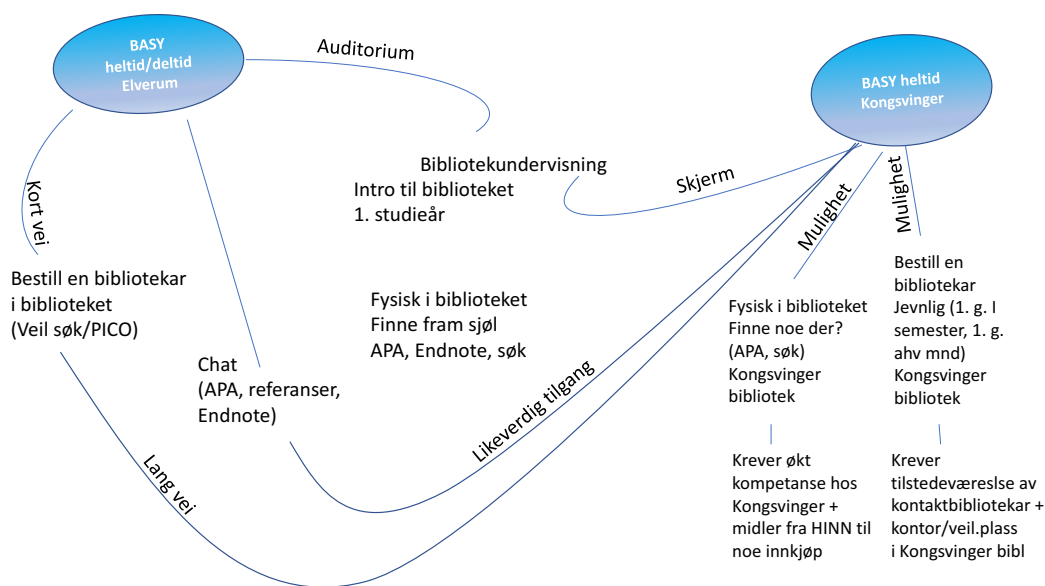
BASY heltid/deltid Elverum

Auditorium

BASY heltid Kongsvinger

Bibliotekundervisning
Intro til biblioteket
1. studieår

Skjerm

Mulighet

Mulighet

Kort vei

Bestill en bibliotekar i biblioteket (Veil søk/PICO)

Fysisk i biblioteket
Finne fram sjøl
APA, Endnote, søk

Chat (APA, referanser, Endnote)

Likeverdig tilgang

Fysisk i biblioteket Finne noe der? (APA, søk) Kongsvinger bibliotek

Bestill en bibliotekar Jevnlig (1. g. I semester, 1. g. ahv mnd) Kongsvinger bibliotek

Lang vei

Krever økt kompetanse hos Kongsvinger + midler fra HINN til noe innkjøp

Krever tilstedeværeslse av kontaktbibliotekar + kontor/veil.plass i Kongsvinger bibl